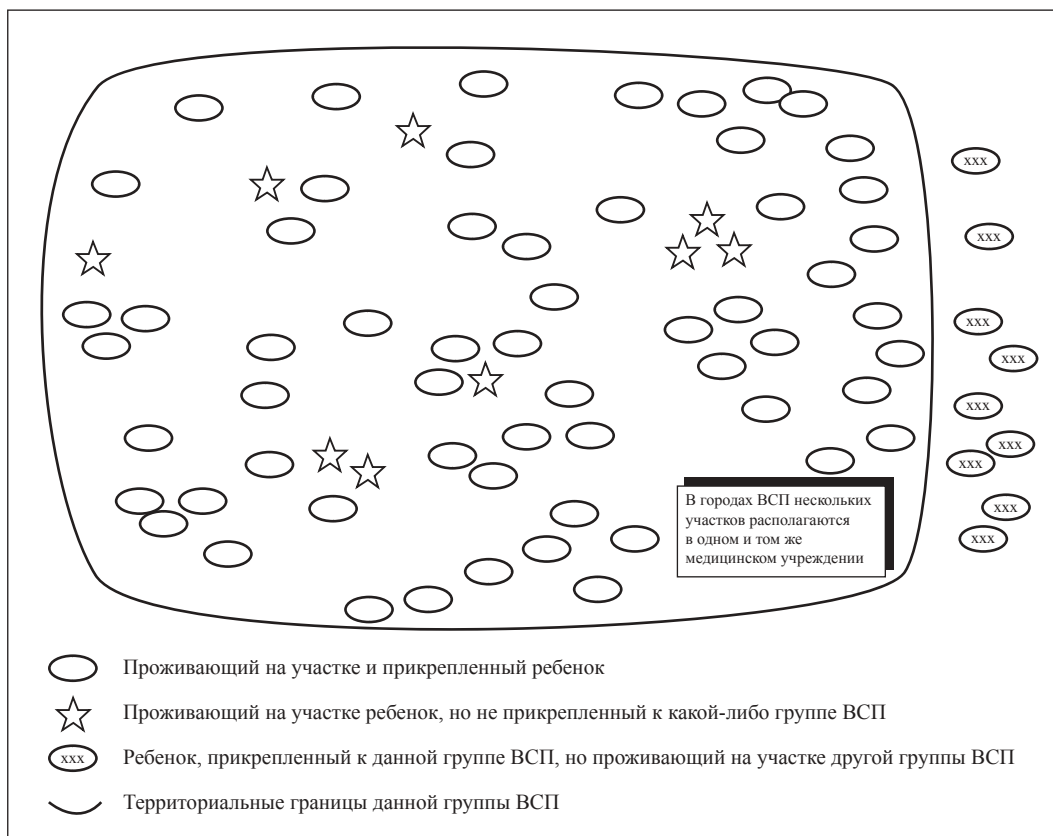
xxx

xxx

xxx

xxx

xxx

xxx

xxx

xxx

xxx

В городах ВСП нескольких участков располагаются в одном и том же медицинском учреждении

Проживающий на участке и прикрепленный ребенок

Проживающий на участке ребенок, но не прикрепленный к какой-либо группе ВСП

xxx Ребенок, прикрепленный к данной группе ВСП, но проживающий на участке другой группы ВСП

Территориальные границы данной группы ВСП